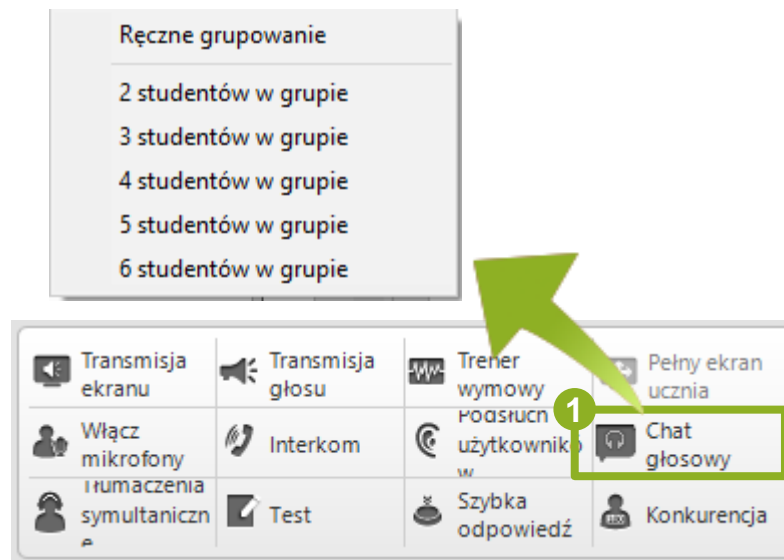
Ręczne grupowanie

2 studentów w grupie

3 studentów w grupie

4 studentów w grupie

5 studentów w grupie

6 studentów w grupie

| Transmisja ekranu | Transmisja głosu | Trener wymowy | Pełny ekran ucznia |
|---|---|---|---|
| Włącz mikrofony | Interkom | Podsłuch użytkownika w | 1 Chat głosowy |
| Tłumaczenia symultaniczne | Test | Szybka odpowiedź | Konkurencja |